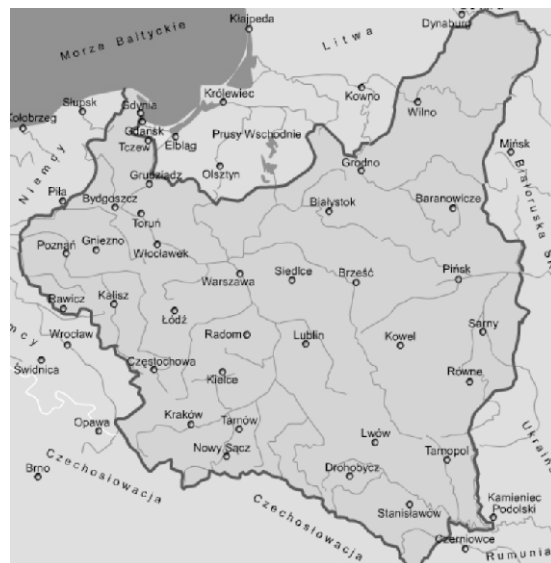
Morze Bałtyckie
Kłajpeda
Litwa
Dynaburg
Słupsk
Gdynia
Królewiec
Kowno
Wilno
Kołobrzeg
Gdańsk
Prusy Wschodnie
Tczew
Elbląg
Mińsk
Niemcy
Grudziądz
Olsztyn
Grodno
Białoruska SRR
Piła
Bydgoszcz
Białystok
Baranowicze
Toruń
Poznań
Gniezno
Włocławek
Siedlce
Brześć
Pińsk
Warszawa
Rawicz
Kalisz
Łódź
Niemcy
Sarny
Wrocław
Radom
Lublin
Kowel
Świdnica
Częstochowa
Równe
Kielce
Kraków
Tarnów
Opawa
Lwów
Nowy Sącz
Tarnopol
Ukraina
Brno
Czechosłowacja
Drohobycz
Kamieniec Podolski
Stanisławów
Czechosłowacja
Czerniowce
Rumunia